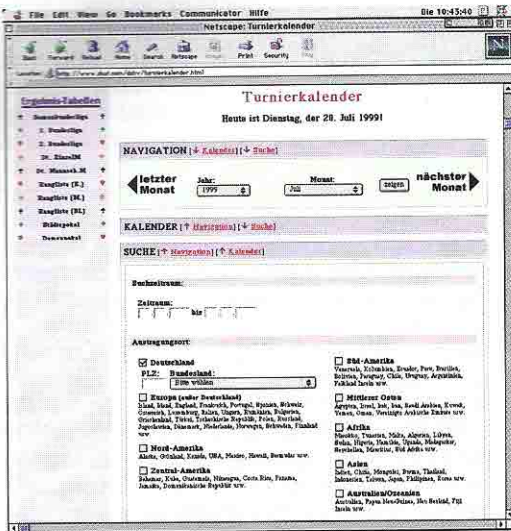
File Edit View Go Bookmarks Communicator Hilfe Die 10:43:40

Netscape: Turnierkalender

Back Forward Reload Home Search Netscape Images Print Security Stop

Location: http://www.dsd.com/dsb/turnierkalender.html

Ergebnis-Tabellen

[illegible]

1. Bundesliga

2. Bundesliga

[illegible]

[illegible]

Rangliste (E.)

Rangliste (M.)

Rangliste (BL)

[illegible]

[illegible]

Turnierkalender

Heute ist Dienstag, der 20. Juli 1999!

NAVIGATION | Kalender | Suche |

letzter Monat

Jahr: 1999

Monat: Juli

zeigen

nächster Monat

KALENDER | Navigation | Suche |

SUCHE | Navigation | Kalender |

Suchzeitraum:

Zeitraum:

bis

Austragungsort:

Deutschland

PLZ: Bundesland:

Bitte wählen

Europa (außer Deutschland)

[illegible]

Nord-Amerika

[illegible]

Zentral-Amerika

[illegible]

Süd-Amerika

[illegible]

Mittlerer Osten

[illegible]

Afrika

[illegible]

Asien

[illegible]

Australien/Ozeanien

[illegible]